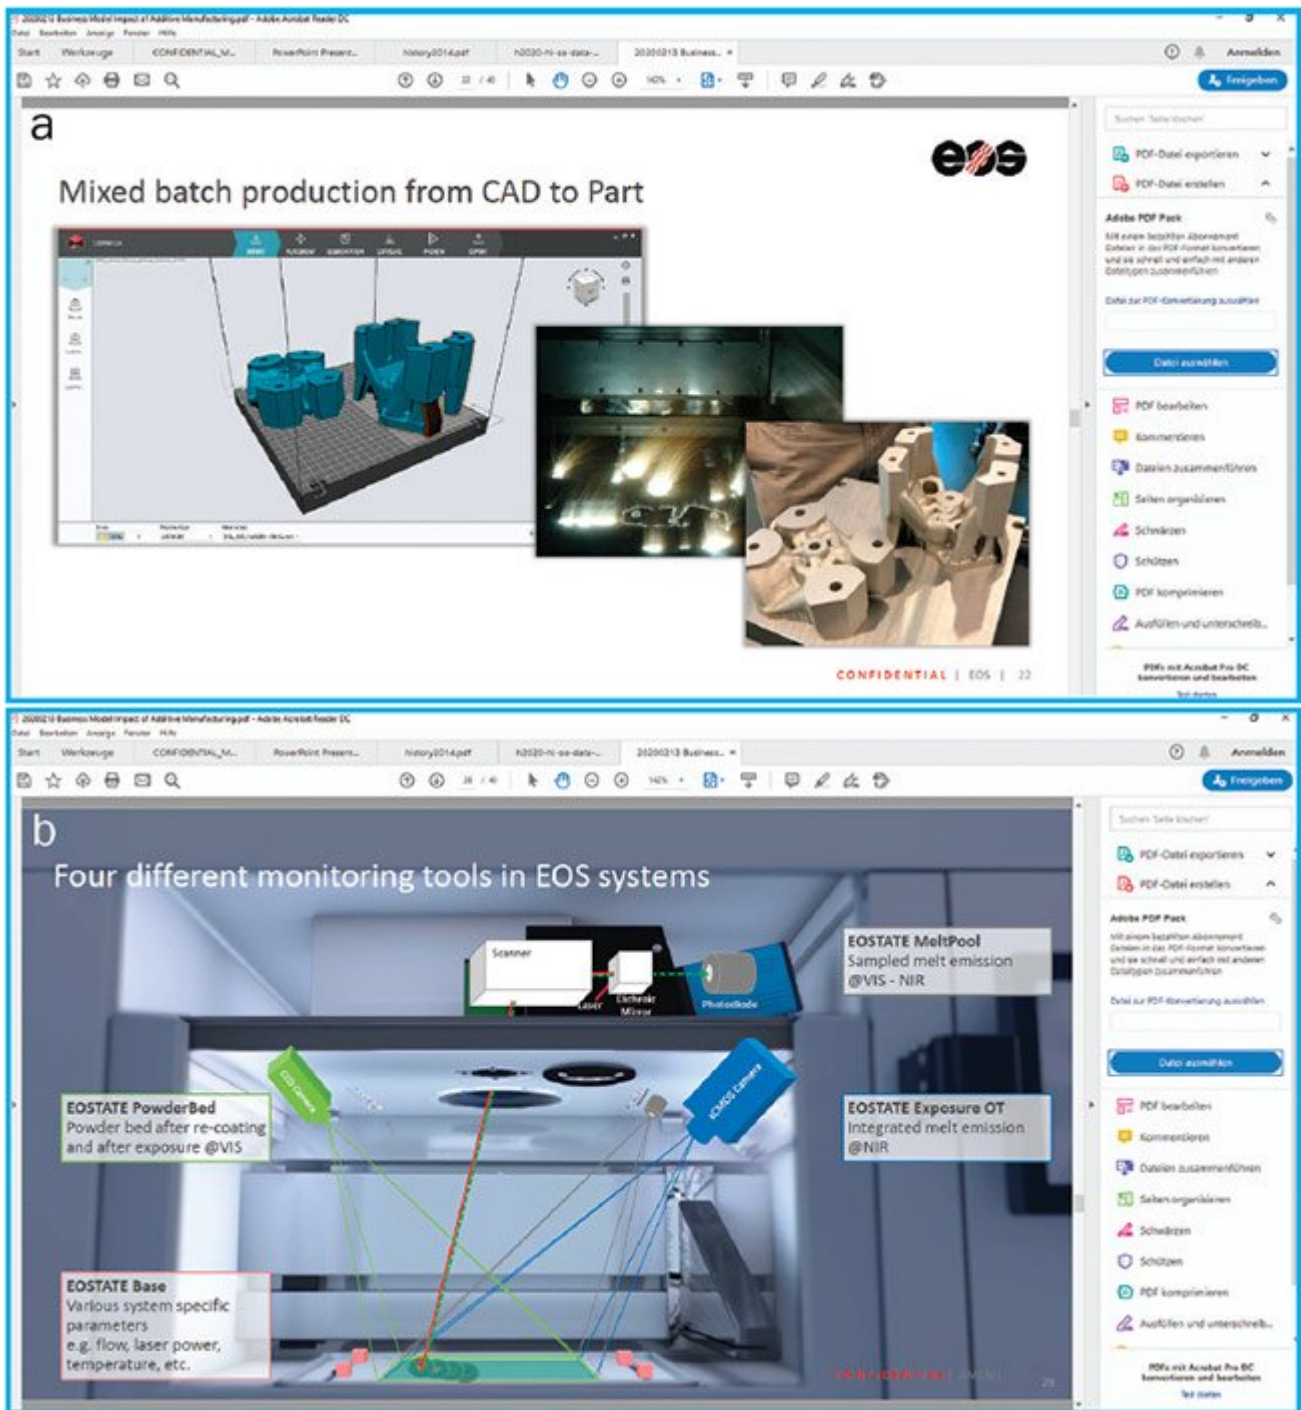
20200213 Business Model Impact of Additive Manufacturing.pdf - Adobe Acrobat Reader DC
Datei Bearbeiten Anzeige Fenster Hilfe
Start Werkzeuge CONFIDENTIAL_M... PowerPoint Present... history2014.pdf h2020-ni-se-data-... 20200213 Business... Anmelden
Freigeben

a

Mixed batch production from CAD to Part

CONFIDENTIAL | EOS | 22

PDF-Datei exportieren
PDF-Datei erstellen
Adobe PDF Pack
Datei auswählen
PDF bearbeiten
Kommentieren
Dateien zusammenführen
Seiten organisieren
Schwärzen
Schützen
PDF komprimieren
Ausfüllen und unterschreib...
PDFs mit Acrobat Pro DC konvertieren und bearbeiten

20200213 Business Model Impact of Additive Manufacturing.pdf - Adobe Acrobat Reader DC
Datei Bearbeiten Anzeige Fenster Hilfe
Start Werkzeuge CONFIDENTIAL_M... PowerPoint Present... history2014.pdf h2020-ni-se-data-... 20200213 Business... Anmelden
Freigeben

b

Four different monitoring tools in EOS systems

Scanner
Laser
Dichroic Mirror
Photodiode

EOSTATE MeltPool
Sampled melt emission @VIS - NIR

CCD Camera

sCMOS Camera

EOSTATE PowderBed
Powder bed after re-coating and after exposure @VIS

EOSTATE Exposure OT
Integrated melt emission @NIR

EOSTATE Base
Various system specific parameters e.g. flow, laser power, temperature, etc.

CONFIDENTIAL

PDF-Datei exportieren
PDF-Datei erstellen
Adobe PDF Pack
Datei auswählen
PDF bearbeiten
Kommentieren
Dateien zusammenführen
Seiten organisieren
Schwärzen
Schützen
PDF komprimieren
Ausfüllen und unterschreib...
PDFs mit Acrobat Pro DC konvertieren und bearbeiten